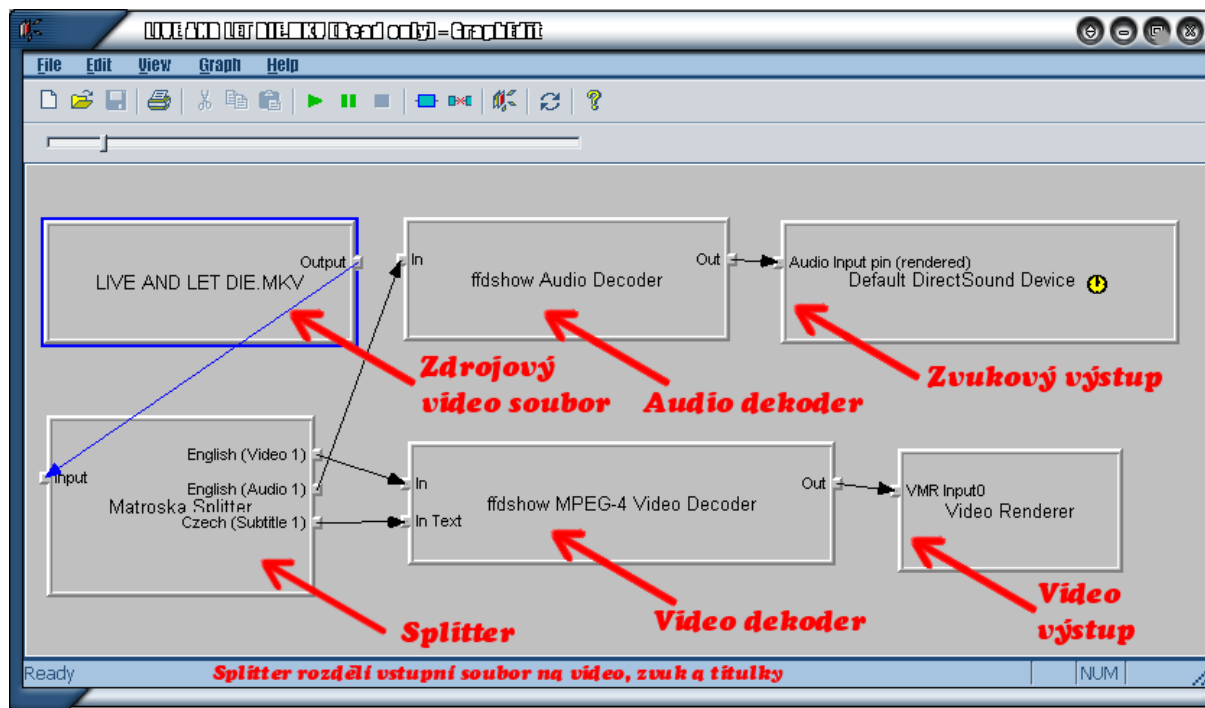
LIVE AND LET DIE.MKV [Read only] - GraphEdit

File Edit View Graph Help

LIVE AND LET DIE.MKV
Output

In
ffdshow Audio Decoder
Out

Audio Input pin (rendered)
Default DirectSound Device

Zdrojový video soubor

Audio dekoder

Zvukový výstup

Input
English (Video 1)
English (Audio 1)
Matroska Splitter
Czech (Subtitle 1)

In
In Text
ffdshow MPEG-4 Video Decoder
Out

VMR Input0
Video Renderer

Splitter

Video dekoder

Video výstup

Ready
Splitter rozdělí vstupní soubor na video, zvuk a titulky
NUM